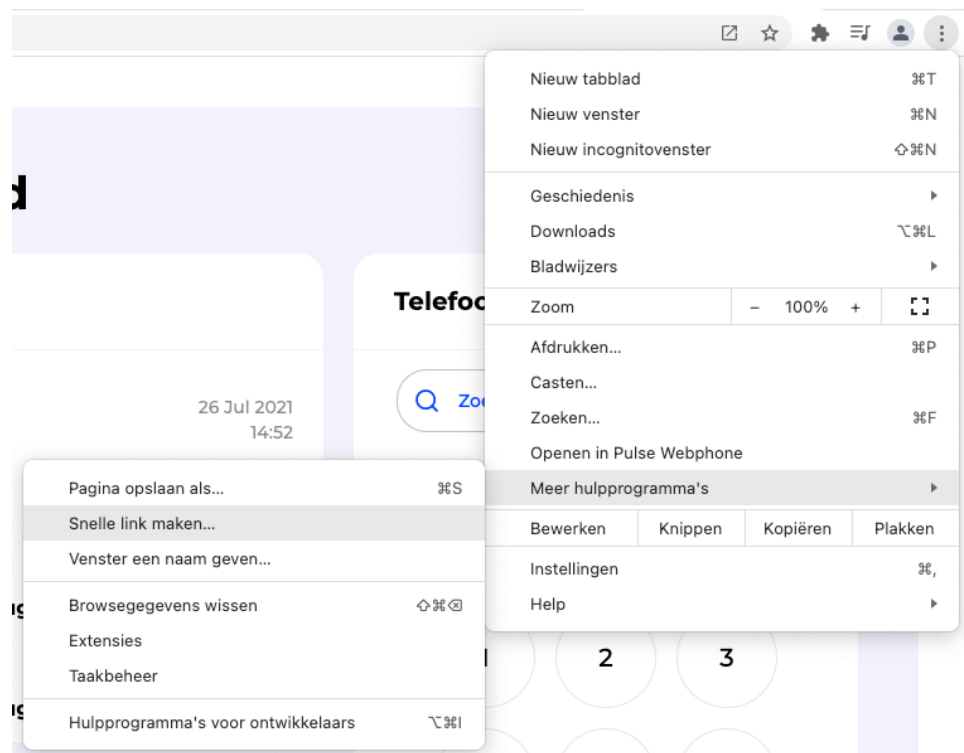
d

Telefoo

26 Jul 2021
14:52

Zoe

Nieuw tabblad ⌘T
Nieuw venster ⌘N
Nieuw incognitovenster ⇧⌘N

Geschiedenis
Downloads ⌥⌘L
Bladwijzers

| Zoom | – | 100% | + |
|---|---|---|---|

Afdrukken... ⌘P
Casten...
Zoeken... ⌘F
Openen in Pulse Webphone
Meer hulpprogramma's

| Bewerken | Knippen | Kopiëren | Plakken |
|---|---|---|---|

Instellingen ⌘,
Help

Pagina opslaan als... ⌘S
Snelle link maken...
Venster een naam geven...

Browsegegevens wissen ⇧⌘⌫
Extensies
Taakbeheer

Hulpprogramma's voor ontwikkelaars ⌥⌘I

2 3